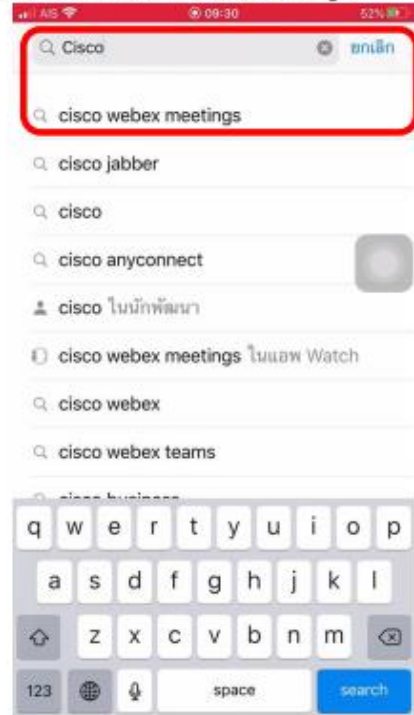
AIS 09:30 52%

Cisco ยกเลิก

cisco webex meetings

cisco jabber

cisco

cisco anyconnect

cisco ในนักพัฒนา

cisco webex meetings ในแอพ Watch

cisco webex

cisco webex teams

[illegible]

q w e r t y u i o p

a s d f g h j k l

z x c v b n m

123 space search